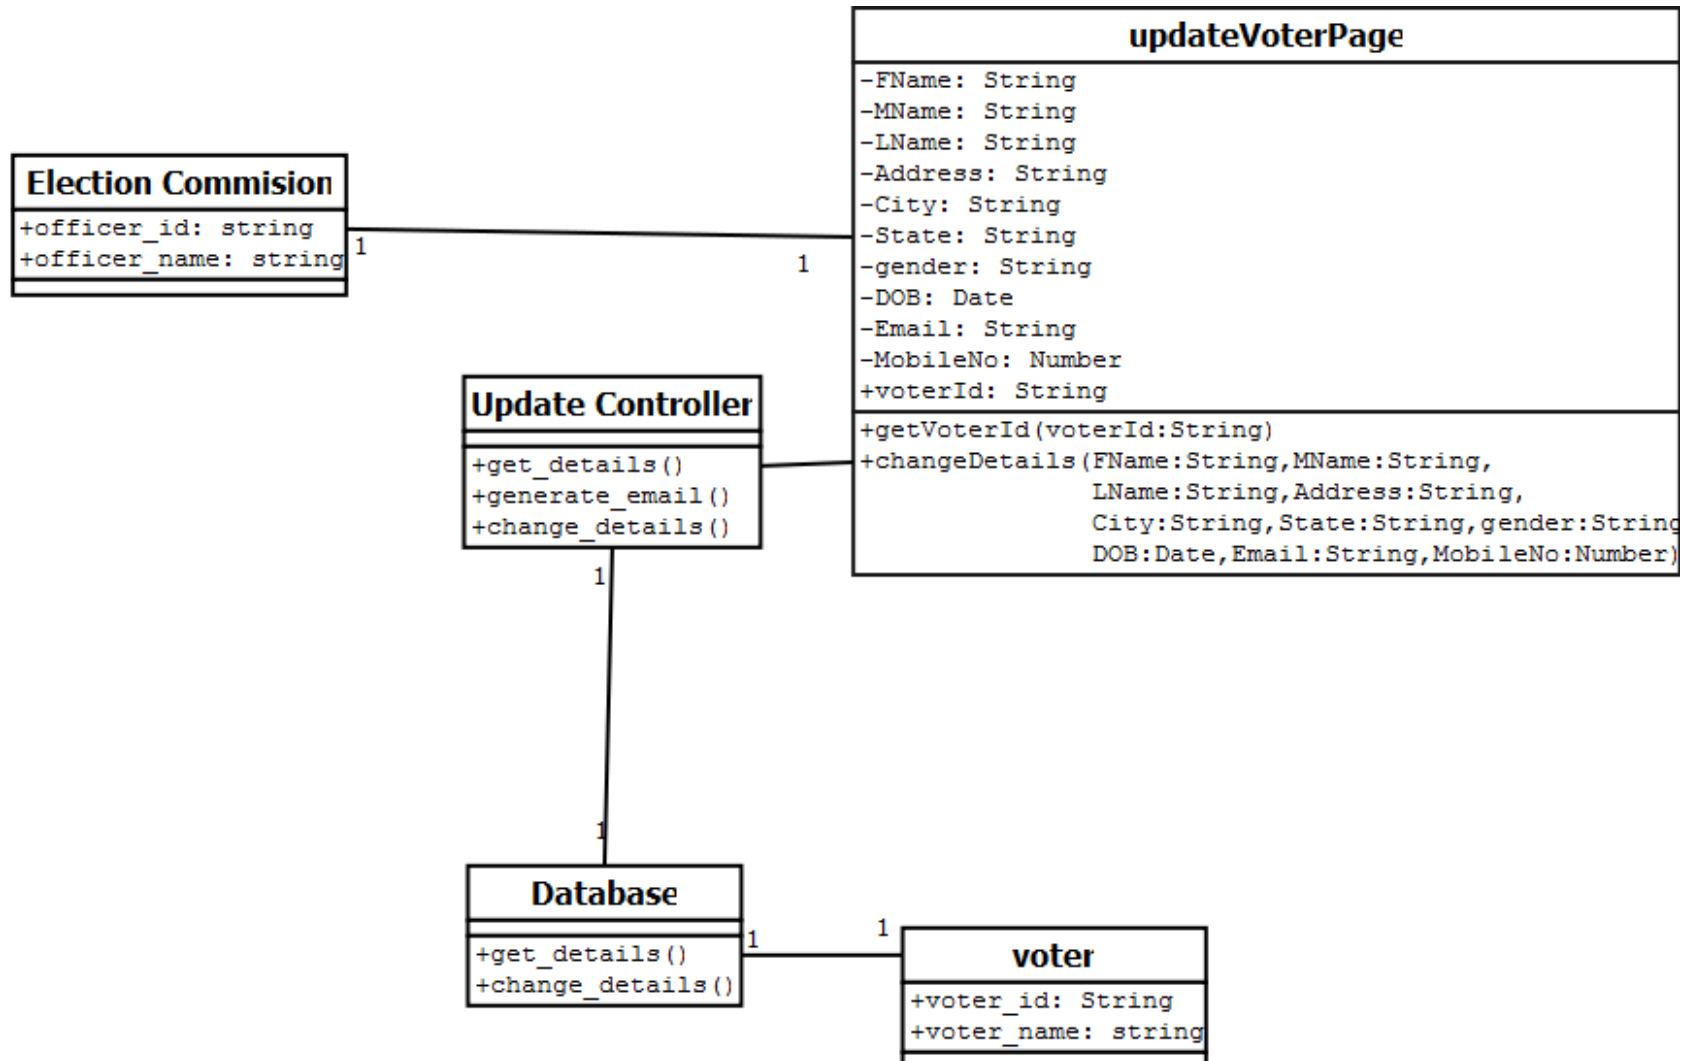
updateVoterPage
-FName: String
-MName: String
-LName: String
-Address: String
-City: String
-State: String
-gender: String
-DOB: Date
-Email: String
-MobileNo: Number
+voterId: String
+getVoterId(voterId:String)
+changeDetails(FName:String,MName:String,
LName:String,Address:String,
City:String,State:String,gender:String
DOB:Date,Email:String,MobileNo:Number)

Election Commision
+officer_id: string
+officer_name: string

1

1

Update Controller
+get_details()
+generate_email()
+change_details()

1

1

Database
+get_details()
+change_details()

1

1

voter
+voter_id: String
+voter_name: string